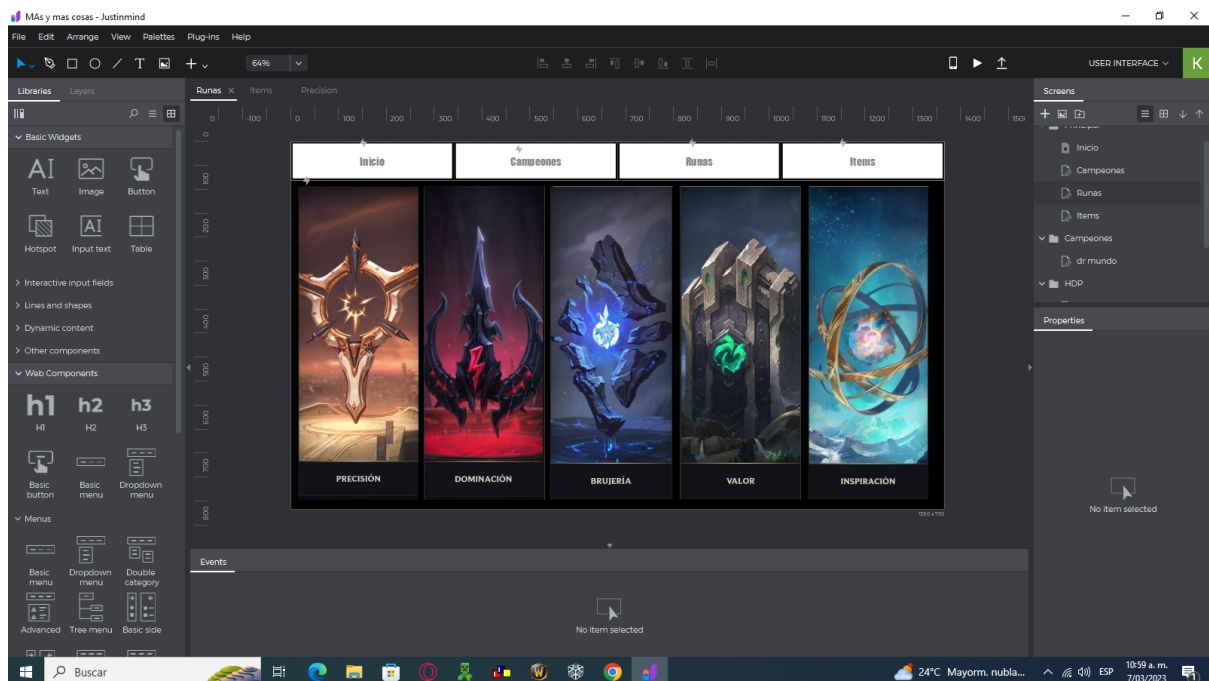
MAs y mas cosas - Justinmind

File Edit Arrange View Palettes Plug-ins Help

64%

USER INTERFACE

K

Libraries Layers

Basic Widgets

Text Image Button

Hotspot Input text Table

Interactive input fields

Lines and shapes

Dynamic content

Other components

Web Components

h1 h2 h3

H1 H2 H3

Basic button Basic menu Dropdown menu

Menus

Basic menu Dropdown menu Double category

Advanced Tree menu Basic side

Runas Items Precision

0 100 0 100 200 300 400 500 600 700 800 900 1000 1100 1200 1300 1400 1500

Inicio Campeones Runas Items

PRECISIÓN DOMINACIÓN BRUJERÍA VALOR INSPIRACIÓN

Events

No item selected

Screens

Inicio

Campeones

Runas

Items

Campeones

dr mundo

HDP

Properties

No item selected

Buscar

24°C Mayorm. nubla...

ESP

10:59 a. m.

7/03/2023